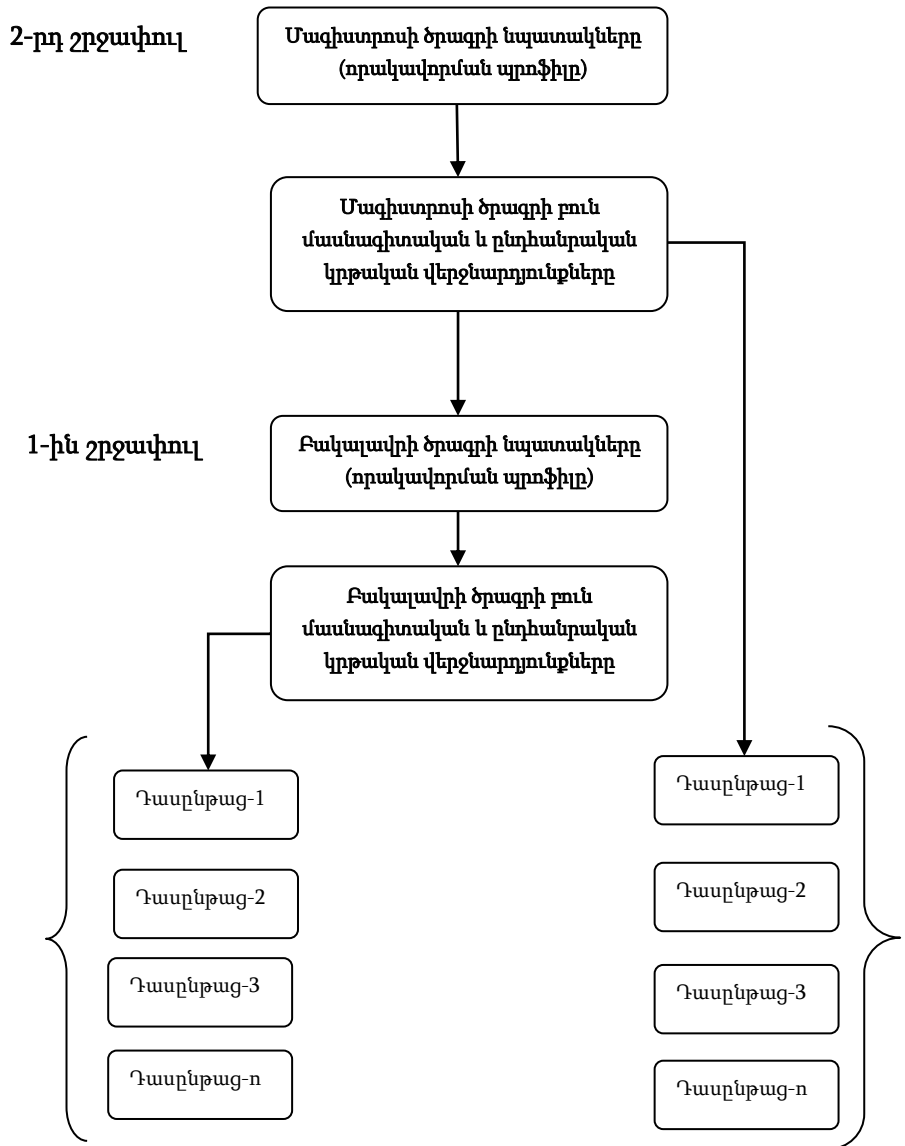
2-րդ շրջափուլ

Մագիստրոսի ծրագրի նպատակները (որակավորման պրոֆիլը)

Մագիստրոսի ծրագրի բուն մասնագիտական և ընդհանրական կրթական վերջնարդյունքները

1-ին շրջափուլ

Բակալավրի ծրագրի նպատակները (որակավորման պրոֆիլը)

Բակալավրի ծրագրի բուն մասնագիտական և ընդհանրական կրթական վերջնարդյունքները

Դասընթաց-1

Դասընթաց-2

Դասընթաց-3

Դասընթաց-n

Դասընթաց-1

Դասընթաց-2

Դասընթաց-3

Դասընթաց-n